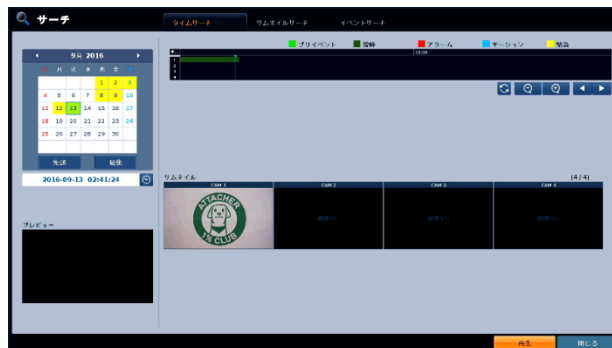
サーチ

タイムサーチ　サムネイルサーチ　イベントサーチ

プリイベント　常時　アラーム　モーション　緊急

◀ 9月 2016 ▶

| 日 | 月 | 火 | 水 | 木 | 金 | 土 |
|---|---|---|---|---|---|---|
| | | | | 1 | 2 | 3 |
| 4 | 5 | 6 | 7 | 8 | 9 | 10 |
| 11 | 12 | 13 | 14 | 15 | 16 | 17 |
| 18 | 19 | 20 | 21 | 22 | 23 | 24 |
| 25 | 26 | 27 | 28 | 29 | 30 | |

先頭　最後

2016-09-13 02:41:24

プレビュー

サムネイル　(4 / 4)

CAM 1　CAM 2　CAM 3　CAM 4

ATTACHER 1% CLUB

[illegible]　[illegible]　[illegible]

再生　閉じる